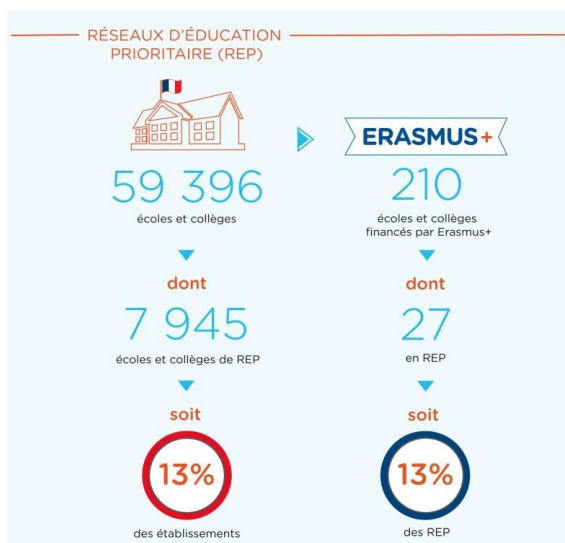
RÉSEAUX D'ÉDUCATION PRIORITAIRE (REP)

59 396
écoles et collèges

dont

7 945
écoles et collèges de REP

soit

13%

des établissements

ERASMUS+

210
écoles et collèges financés par Erasmus+

dont

27
en REP

soit

13%

des REP